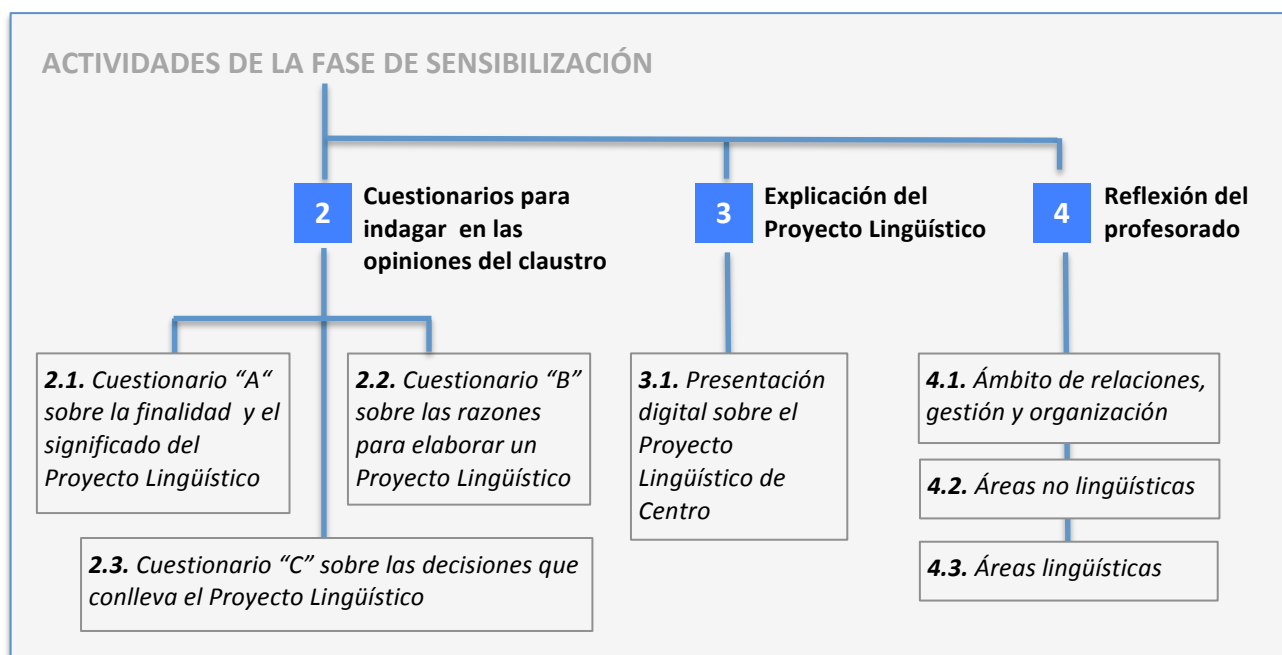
ACTIVIDADES DE LA FASE DE SENSIBILIZACIÓN

2 Cuestionarios para indagar en las opiniones del claustro

3 Explicación del Proyecto Lingüístico

4 Reflexión del profesorado

2.1. Cuestionario "A" sobre la finalidad y el significado del Proyecto Lingüístico

2.2. Cuestionario "B" sobre las razones para elaborar un Proyecto Lingüístico

2.3. Cuestionario "C" sobre las decisiones que conlleva el Proyecto Lingüístico

3.1. Presentación digital sobre el Proyecto Lingüístico de Centro

4.1. Ámbito de relaciones, gestión y organización

4.2. Áreas no lingüísticas

4.3. Áreas lingüísticas